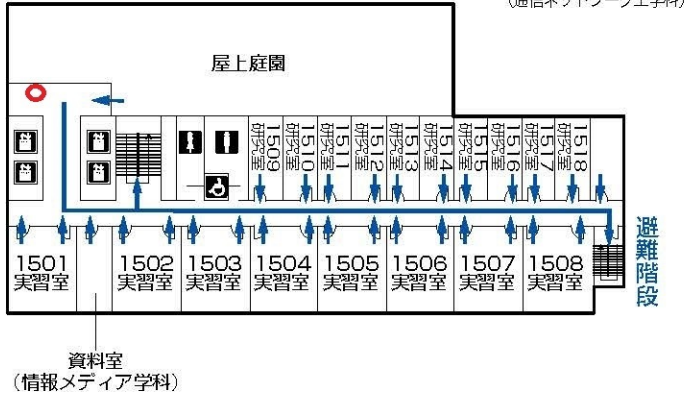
(通信ネットワーク工学科)

屋上庭園

1509 研究室
1510 研究室
1511 研究室
1512 研究室
1513 研究室
1514 研究室
1515 研究室
1516 研究室
1517 研究室
1518 研究室

1501 実習室
1502 実習室
1503 実習室
1504 実習室
1505 実習室
1506 実習室
1507 実習室
1508 実習室

避難階段

資料室
(情報メディア学科)